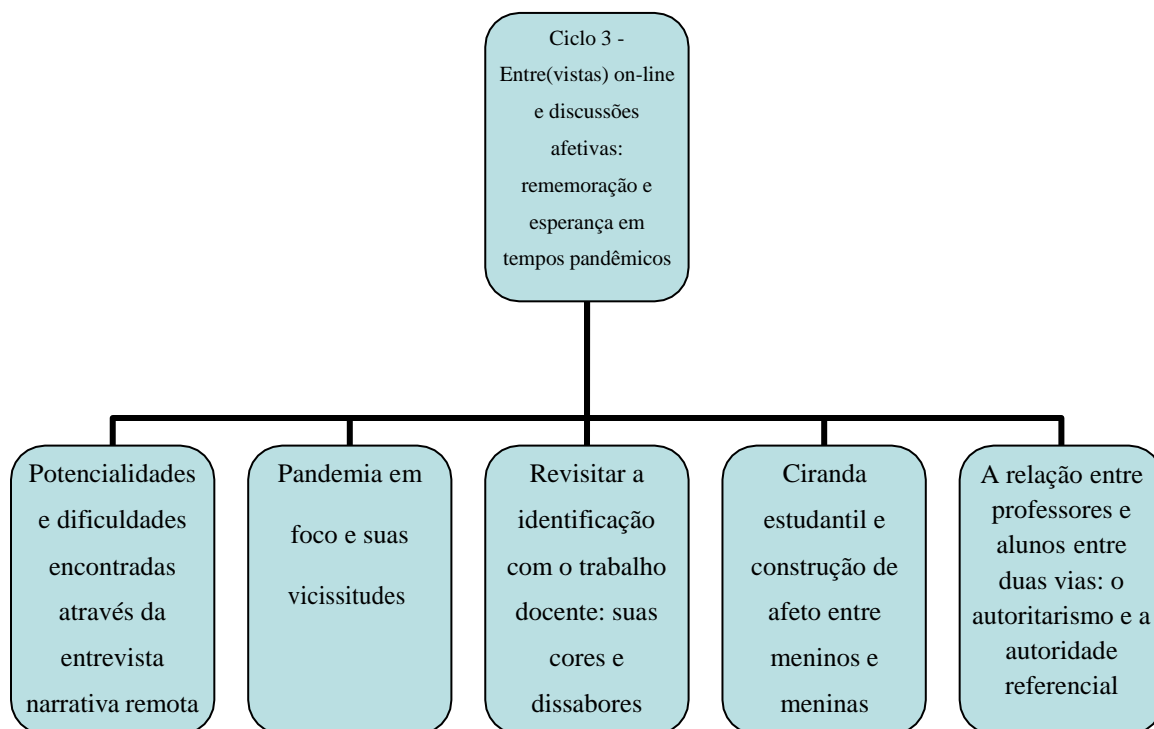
Ciclo 3 - Entre(vistas) on-line e discussões afetivas: rememoração e esperança em tempos pandêmicos

Potencialidades e dificuldades encontradas através da entrevista narrativa remota

Pandemia em foco e suas vicissitudes

Revisitar a identificação com o trabalho docente: suas cores e dissabores

Ciranda estudantil e construção de afeto entre meninos e meninas

A relação entre professores e alunos entre duas vias: o autoritarismo e a autoridade referencial